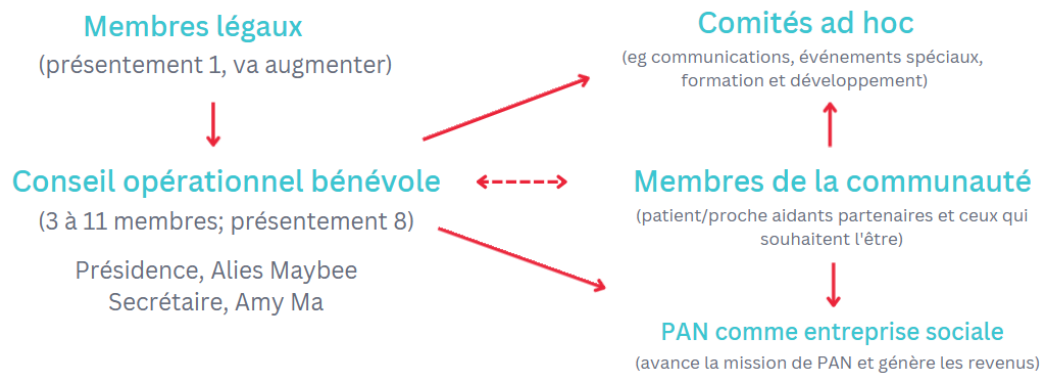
Membres légaux
(présentement 1, va augmenter)

Comités ad hoc
(eg communications, événements spéciaux, formation et développement)

Conseil opérationnel bénévole
(3 à 11 membres; présentement 8)

Présidence, Alies Maybee
Secrétaire, Amy Ma

Membres de la communauté
(patient/proche aidants partenaires et ceux qui souhaitent l'être)

PAN comme entreprise sociale
(avance la mission de PAN et génère les revenus)